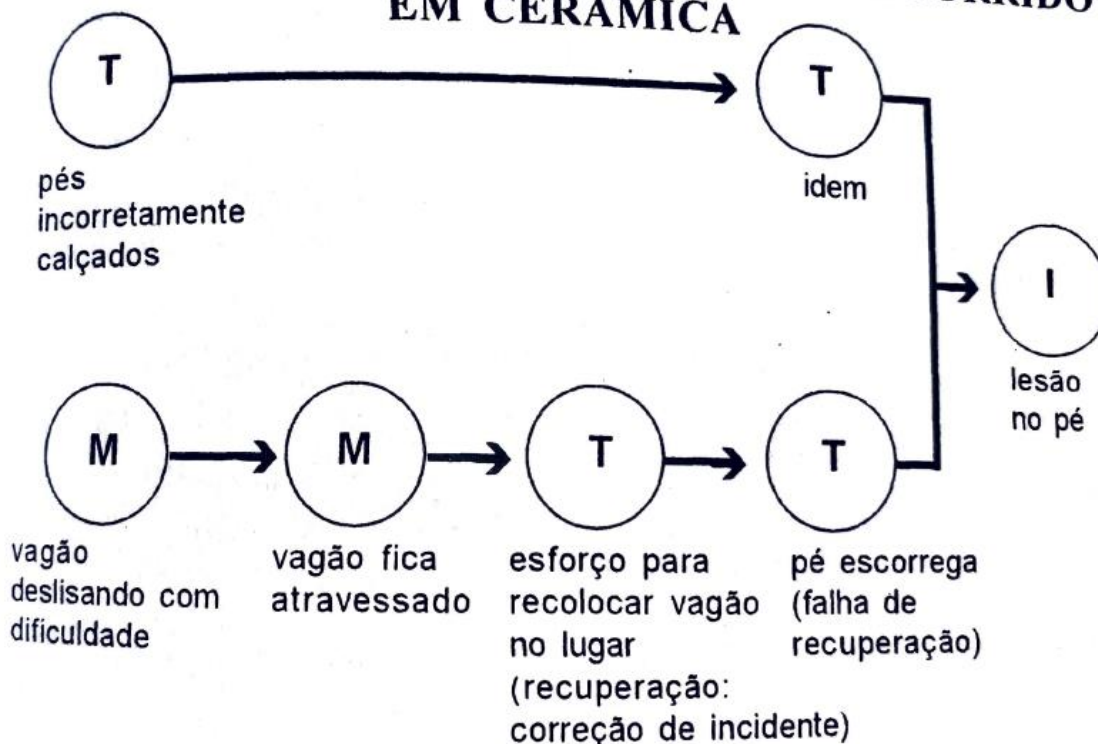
EM CERÂMICA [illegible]RRIDO

T

pés incorretamente calçados

T

idem

I

lesão no pé

M

vagão deslisando com dificuldade

M

vagão fica atravessado

T

esforço para recolocar vagão no lugar (recuperação: correção de incidente)

T

pé escorrega (falha de recuperação)